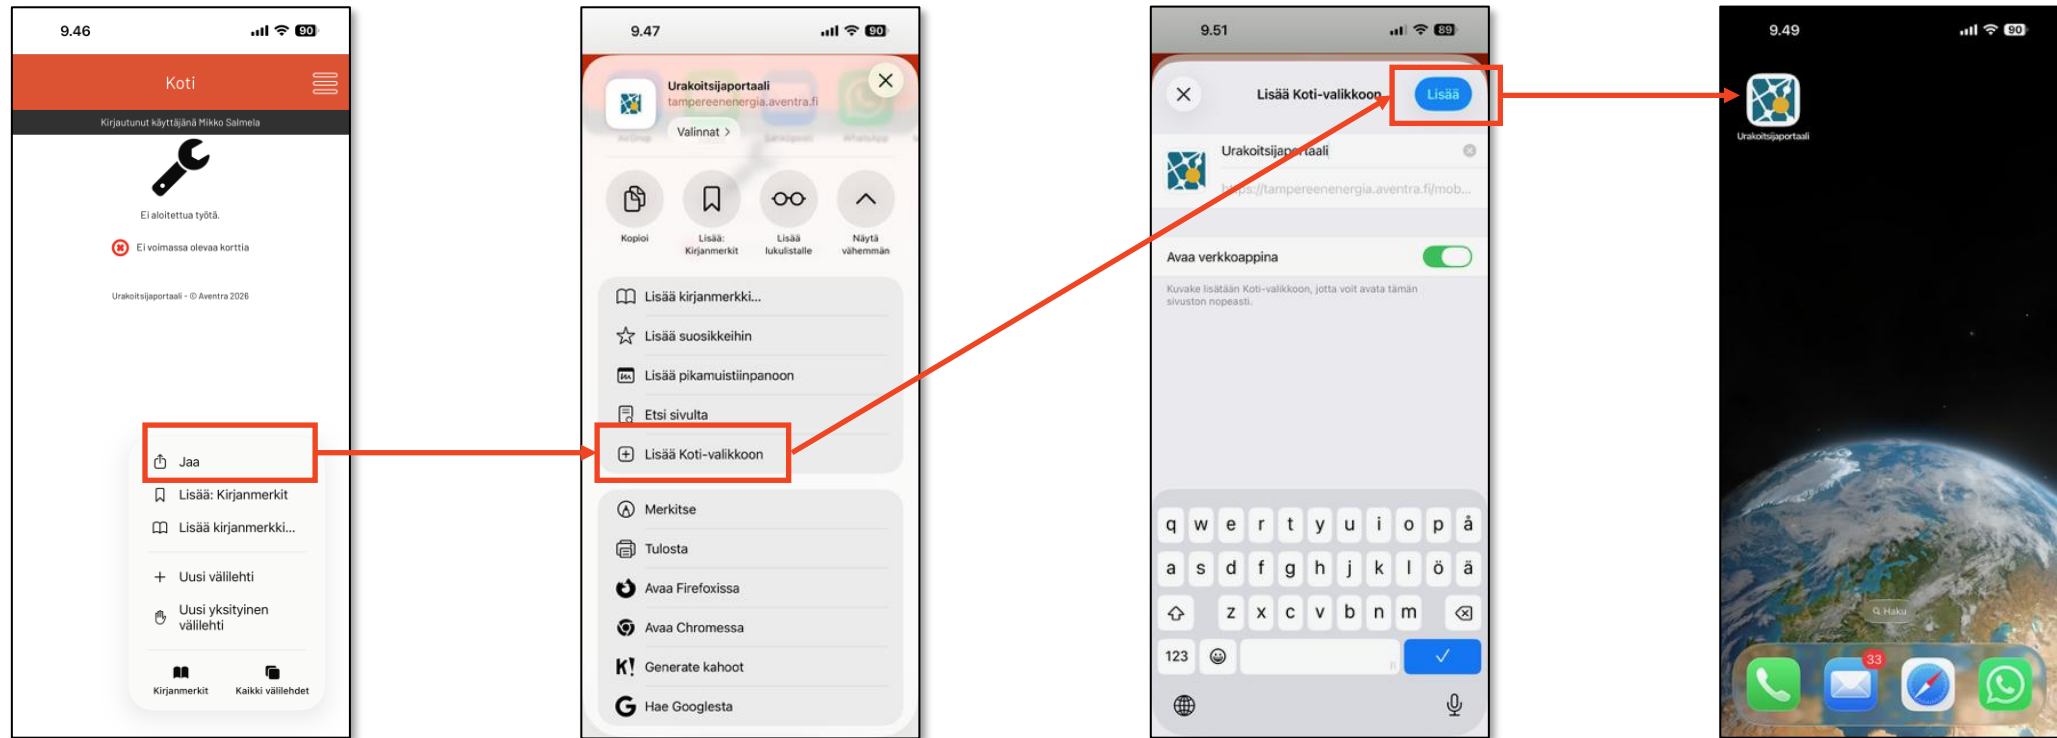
9.46
90

Koti

Kirjautunut käyttäjänä Mikko Salmela

Ei aloitettua työtä.

Ei voimassa olevaa korttia

Urakoitsijaportaali - © Aventra 2026

Jaa
Lisää: Kirjanmerkit
Lisää kirjanmerkki...
Uusi välilehti
Uusi yksityinen välilehti
Kirjanmerkit
Kaikki välilehdet

9.47
90

Urakoitsijaportaali
tampereenenergia.aventra.fi
Valinnat

Kopioi
Lisää: Kirjanmerkit
Lisää lukulistalle
Näytä vähemmän

Lisää kirjanmerkki...
Lisää suosikkeihin
Lisää pikamuistiinpanoon
Etsi sivulta
Lisää Koti-valikkoon
Merkitse
Tulosta
Avaa Firefoxissa
Avaa Chromessa
Generate kahoot
Hae Googlesta

9.51
89

Lisää Koti-valikkoon
Lisää

Urakoitsijaportaali
https://tampereenenergia.aventra.fi/mob...

Avaa verkkoappina

Kuvake lisätään Koti-valikkoon, jotta voit avata tämän sivuston nopeasti.

q w e r t y u i o p å
a s d f g h j k l ö ä
z x c v b n m
123

9.49
90

Urakoitsijaportaali

Haku

33